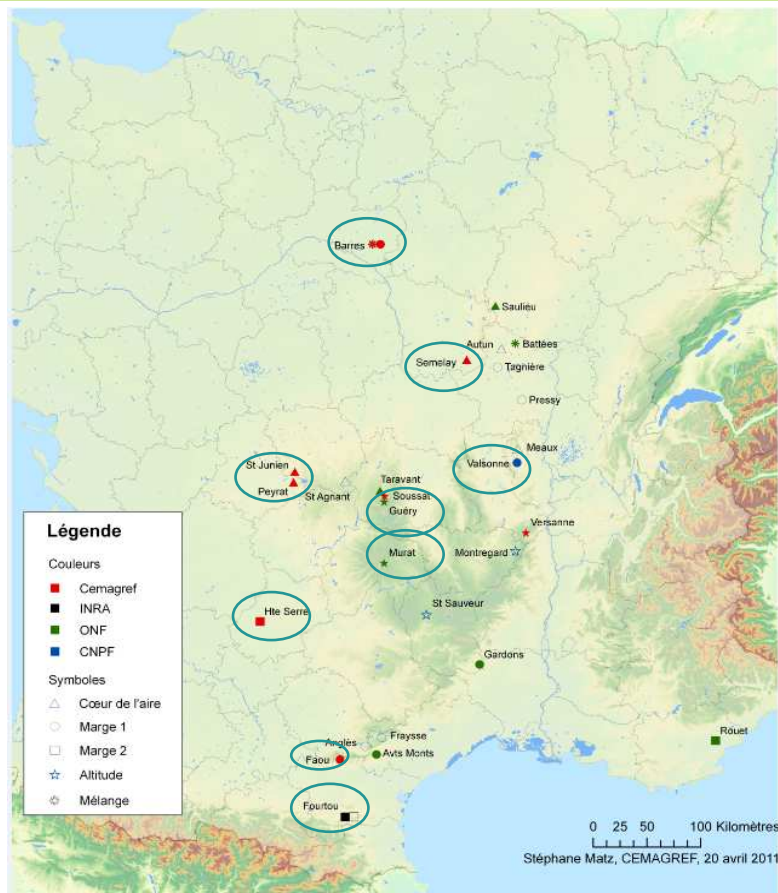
Barres

Saulieu

Autun

Battées

Semelay

Tagnière

Pressy

Meaux

Valsonne

St Junien

Peyrat

St Agnant

Taravant

Soussat

Guéry

Versanne

Murat

Montregard

Hte Serre

St Sauveur

Gardons

Rouet

Angles

Fraysse

Faou

Avts Monts

Fourtou

Légende

Couleurs

Cemagref

INRA

ONF

CNPF

Symboles

Cœur de l'aire

Marge 1

Marge 2

Altitude

Mélange

0 25 50 100 Kilomètres

Stéphane Matz, CEMAGREF, 20 avril 2011